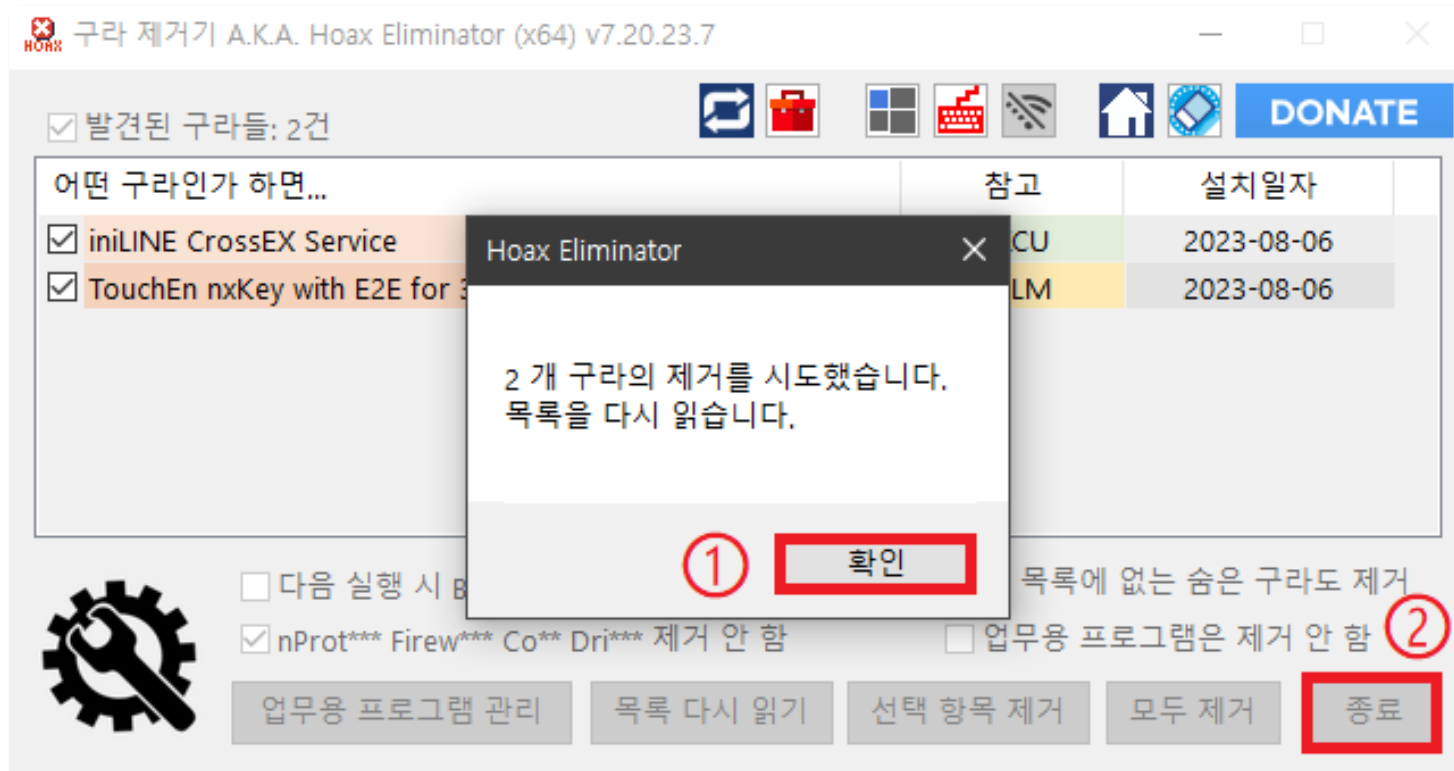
HOAX 구라 제거기 A.K.A. Hoax Eliminator (x64) v7.20.23.7

발견된 구라들: 2건

DONATE

| 어떤 구라인가 하면... | 참고 | 설치일자 |
|---|---|---|
| iniLINE CrossEX Service | CU | 2023-08-06 |
| TouchEn nxKey with E2E for 3 | LM | 2023-08-06 |

Hoax Eliminator

2 개 구라의 제거를 시도했습니다.
목록을 다시 읽습니다.

① 확인

다음 실행 시 B

목록에 없는 숨은 구라도 제거

nProt*** Firew*** Co** Dri*** 제거 안 함

업무용 프로그램은 제거 안 함

②

업무용 프로그램 관리 | 목록 다시 읽기 | 선택 항목 제거 | 모두 제거 | 종료